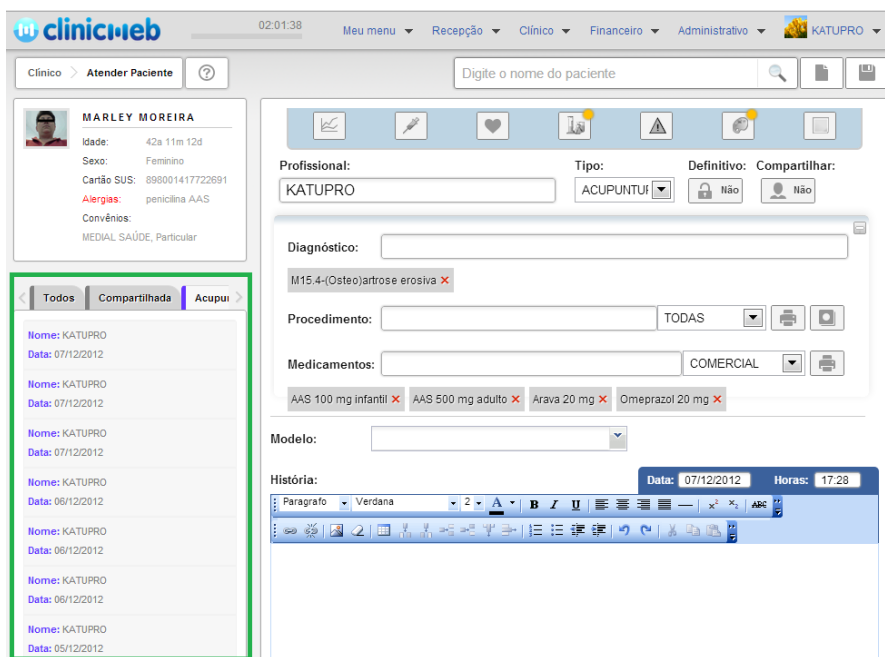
clinicweb

02:01:38

Meu menu ▾ Recepção ▾ Clínico ▾ Financeiro ▾ Administrativo ▾ KATUPRO ▾

Clínico > Atender Paciente

Digite o nome do paciente

MARLEY MOREIRA
Idade: 42a 11m 12d
Sexo: Feminino
Cartão SUS: 898001417722691
Alergias: penicilina AAS
Convênios:
MEDIAL SAÚDE, Particular

Todos | Compartilhada | Acupu

Nome: KATUPRO
Data: 07/12/2012
Nome: KATUPRO
Data: 07/12/2012
Nome: KATUPRO
Data: 07/12/2012
Nome: KATUPRO
Data: 06/12/2012
Nome: KATUPRO
Data: 06/12/2012
Nome: KATUPRO
Data: 06/12/2012
Nome: KATUPRO
Data: 05/12/2012

Profissional: KATUPRO
Tipo: ACUPUNTUI
Definitivo: Não
Compartilhar: Não

Diagnóstico:
M15.4-(Osteo)artrose erosiva ✕

Procedimento: TODAS

Medicamentos: COMERCIAL
AAS 100 mg infantil ✕ AAS 500 mg adulto ✕ Arava 20 mg ✕ Omeprazol 20 mg ✕

Modelo:

História:
Data: 07/12/2012 Horas: 17:28
Paragrafo | Verdana | 2 | A | B I U | $x^2$ $x_2$ | ABC